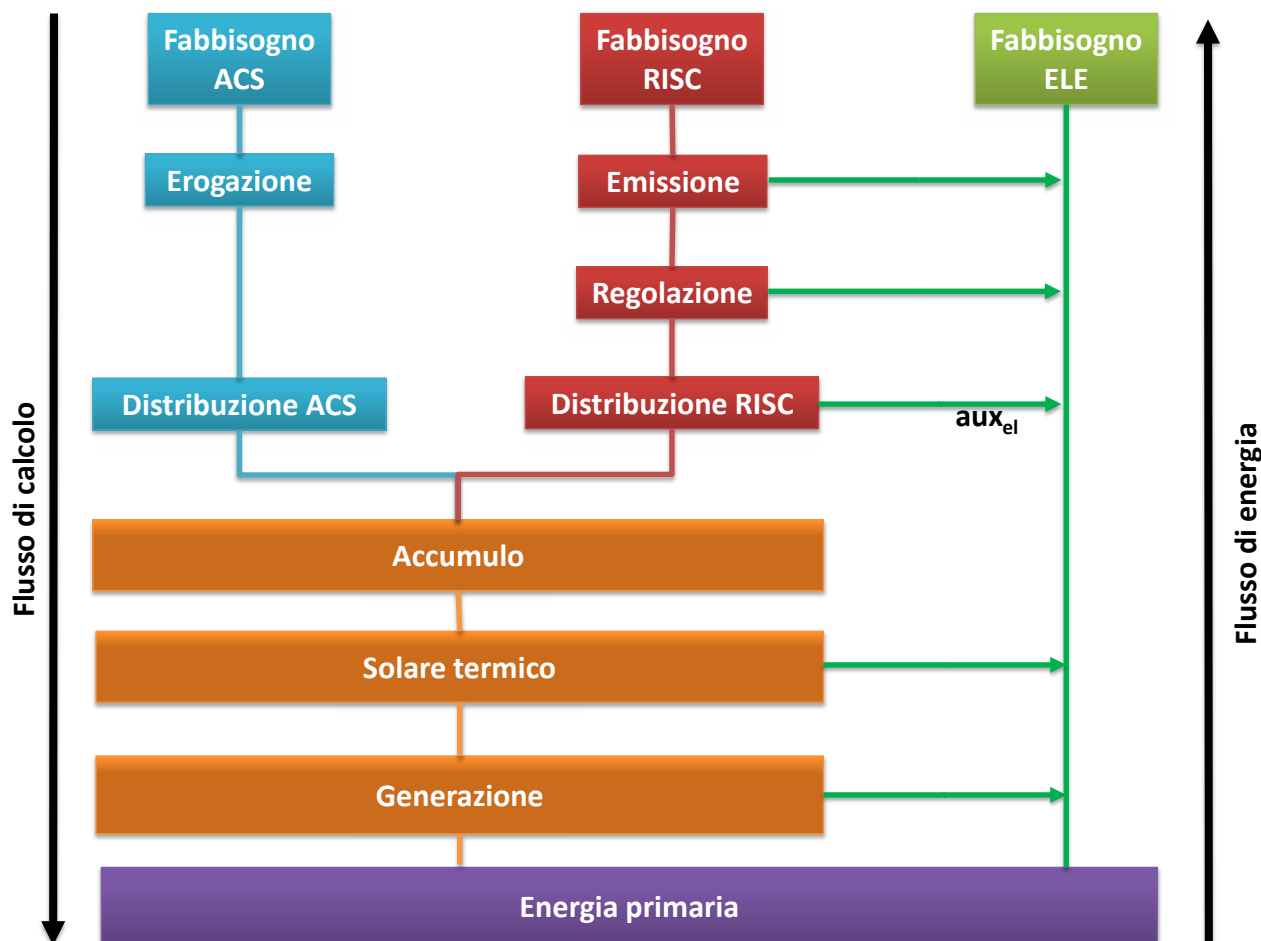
Fabbisogno ACS

Fabbisogno RISC

Fabbisogno ELE

Erogazione

Emissione

Regolazione

Distribuzione ACS

Distribuzione RISC

$aux_{el}$

Flusso di calcolo

Flusso di energia

Accumulo

Solare termico

Generazione

Energia primaria